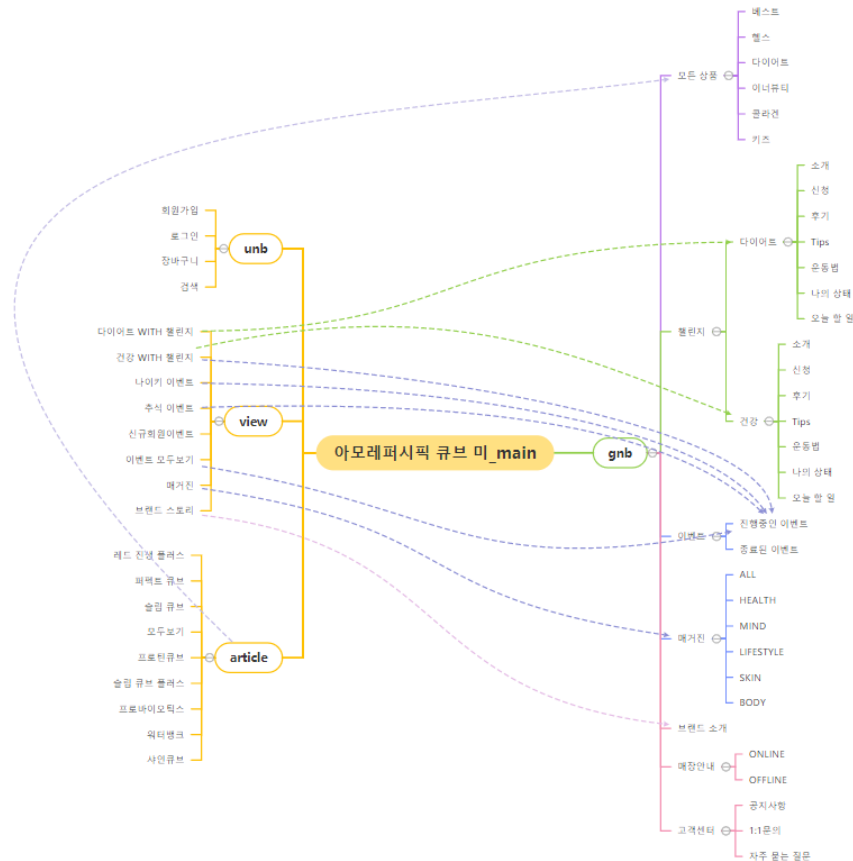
아모레퍼시픽 큐브 미_main

unb
회원가입
로그인
장바구니
검색

view
다이어트 WITH 챌린지
건강 WITH 챌린지
나이키 이벤트
추석 이벤트
신규회원이벤트
이벤트 모두보기
매거진
브랜드 스토리

article
레드 진생 플러스
퍼펙트 큐브
슬림 큐브
모두보기
프로틴큐브
슬림 큐브 플러스
프로바이오틱스
워터뱅크
샤인큐브

gnb
모든 상품
베스트
헬스
다이어트
이너뷰티
콜라겐
키즈

챌린지
다이어트
소개
신청
후기
Tips
운동법
나의 상태
오늘 한 일
건강
소개
신청
후기
Tips
운동법
나의 상태
오늘 한 일

이벤트
진행중인 이벤트
종료된 이벤트

매거진
ALL
HEALTH
MIND
LIFESTYLE
SKIN
BODY

브랜드 소개

매장안내
ONLINE
OFFLINE

고객센터
공지사항
1:1문의
자주 묻는 질문